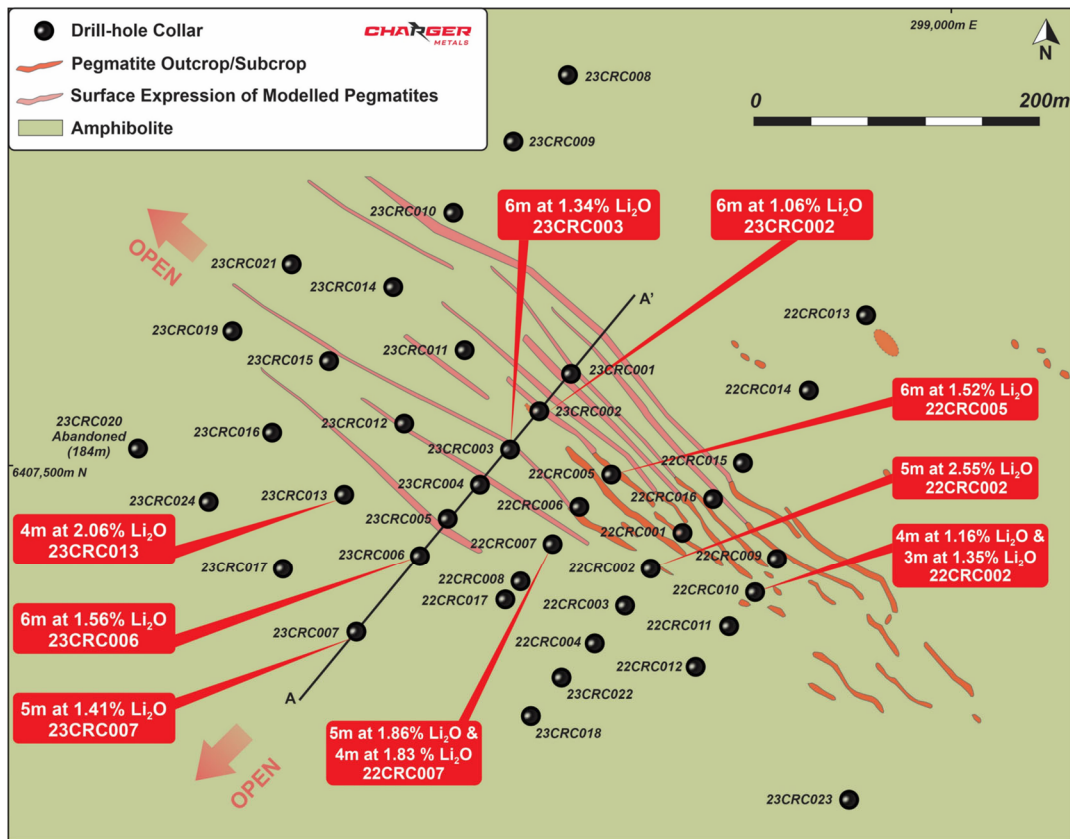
Drill-hole Collar
Pegmatite Outcrop/Subcrop
Surface Expression of Modelled Pegmatites
Amphibolite

CHARGER METALS

299,000m E

N

0
200m

23CRC008
23CRC009
23CRC010
OPEN
23CRC021
23CRC014
23CRC019
23CRC015
23CRC011
6m at 1.34% $Li_2O$
23CRC003
6m at 1.06% $Li_2O$
23CRC002
A'
22CRC013
23CRC001
22CRC014
23CRC002
6m at 1.52% $Li_2O$
22CRC005
23CRC020 Abandoned (184m)
23CRC016
23CRC012
23CRC003
6407,500m N
22CRC005
22CRC015
5m at 2.55% $Li_2O$
22CRC002
23CRC024
23CRC013
23CRC004
22CRC016
22CRC006
23CRC005
4m at 2.06% $Li_2O$
23CRC013
22CRC001
4m at 1.16% $Li_2O$ &
3m at 1.35% $Li_2O$
22CRC002
23CRC006
22CRC007
22CRC009
23CRC017
22CRC002
22CRC008
22CRC010
22CRC017
6m at 1.56% $Li_2O$
23CRC006
22CRC003
22CRC011
23CRC007
22CRC004
22CRC012
A
23CRC022
5m at 1.41% $Li_2O$
23CRC007
23CRC018
5m at 1.86% $Li_2O$ &
4m at 1.83 % $Li_2O$
22CRC007
OPEN
23CRC023